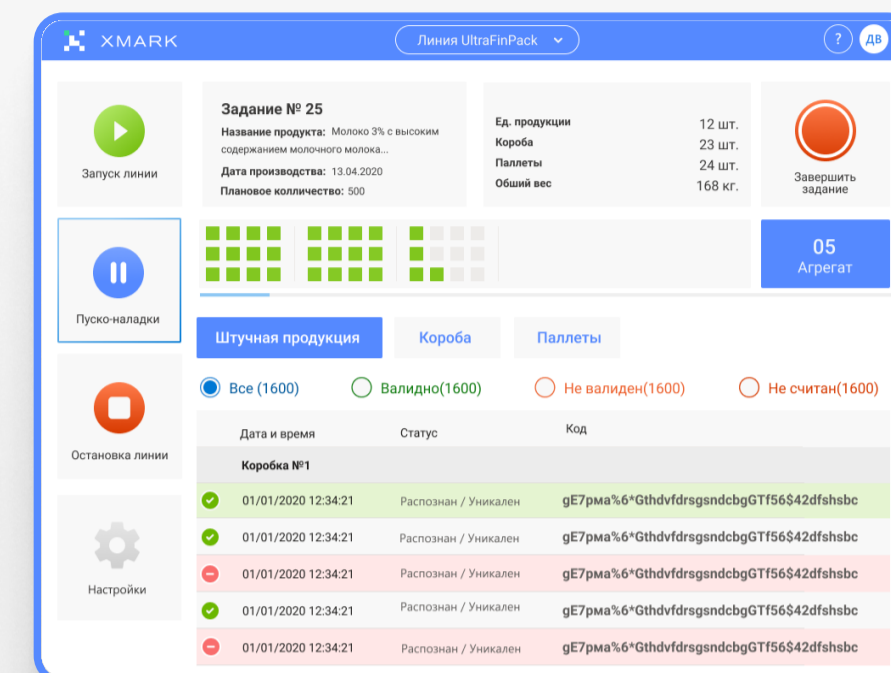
XMARK

Линия UltraFinPack

?

ДВ

Запуск линии

Пуско-наладки

Остановка линии

Настройки

Задание № 25

Название продукта: Молоко 3% с высоким содержанием молочного молока...

Дата производства: 13.04.2020

Плановое колличество: 500

| Ед. продукции | 12 шт. |
|---|---|
| Короба | 23 шт. |
| Паллеты | 24 шт. |
| Обший вес | 168 кг. |

Завершить задание

05
Агрегат

Штучная продукция

Короба

Паллеты

Все (1600)

Валидно(1600)

Не валиден(1600)

Не считан(1600)

| Дата и время | Статус | Код |
|---|---|---|
| Коробка №1 | | |
| 01/01/2020 12:34:21 | Распознан / Уникален | gE7рма%6*GthdvfdrsgsndcbgGTf56$42dfshsbc |
| 01/01/2020 12:34:21 | Распознан / Уникален | gE7рма%6*GthdvfdrsgsndcbgGTf56$42dfshsbc |
| 01/01/2020 12:34:21 | Распознан / Уникален | gE7рма%6*GthdvfdrsgsndcbgGTf56$42dfshsbc |
| 01/01/2020 12:34:21 | Распознан / Уникален | gE7рма%6*GthdvfdrsgsndcbgGTf56$42dfshsbc |
| 01/01/2020 12:34:21 | Распознан / Уникален | gE7рма%6*GthdvfdrsgsndcbgGTf56$42dfshsbc |